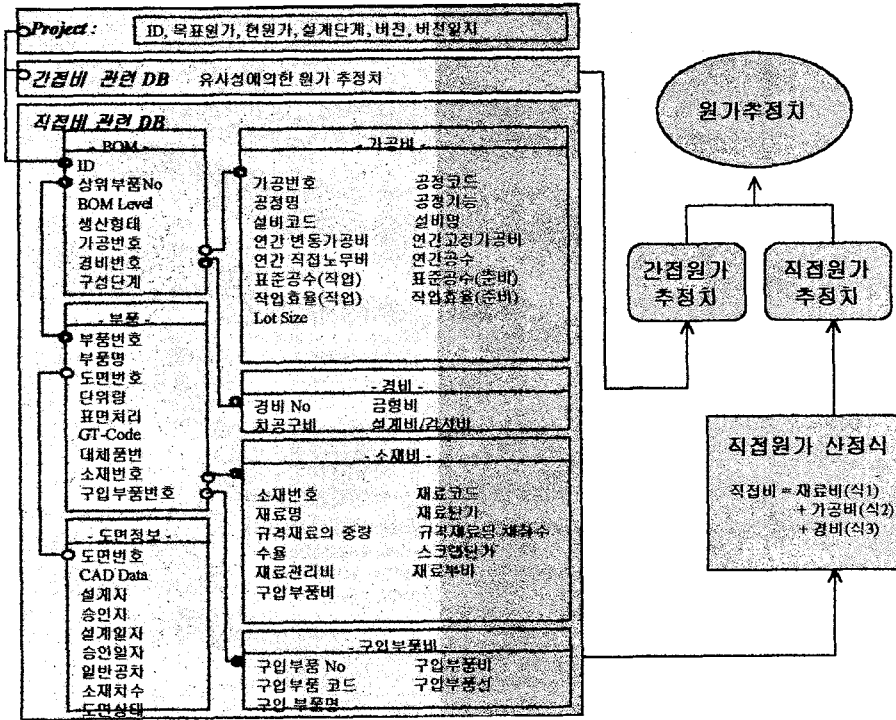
Project : ID, 목표원가, 현원가, 설계단계, 버전, 버전일지

간접비 관련 DB 유사성에의한 원가 추정치

직접비 관련 DB

- BOM -
ID
상위부품No
BOM Level
생산형태
가공번호
경비번호
구성단계

- 가공비 -
가공번호 공정코드
공정명 공정기능
설비코드 설비명
연간 변동가공비 연간고정가공비
연간 직접노무비 연간공수
표준공수(작업) 표준공수(준비)
작업효율(작업) 작업효율(준비)
Lot Size

- 부품 -
부품번호
부품명
도면번호
단위량
표면처리
GT-Code
대체품번
소재번호
구입부품번호

- 경비 -
경비 No 금형비
치공구비 설계비/검사비

- 소재비 -
소재번호 재료코드
재료명 재료단가
규격재료의 중량 규격재료당 채취수
수율 스크랩단가
재료관리비 재료부비
구입부품비

- 도면정보 -
도면번호
CAD Data
설계자
승인자
설계일자
승인일자
일반공차
소재치수
도면상태

- 구입부품비 -
구입부품 No 구입부품비
구입부품 코드 구입부품선
구입 부품명

원가추정치

간접원가 추정치

직접원가 추정치

직접원가 산정식

직접비 = 재료비(식1) + 가공비(식2) + 경비(식3)